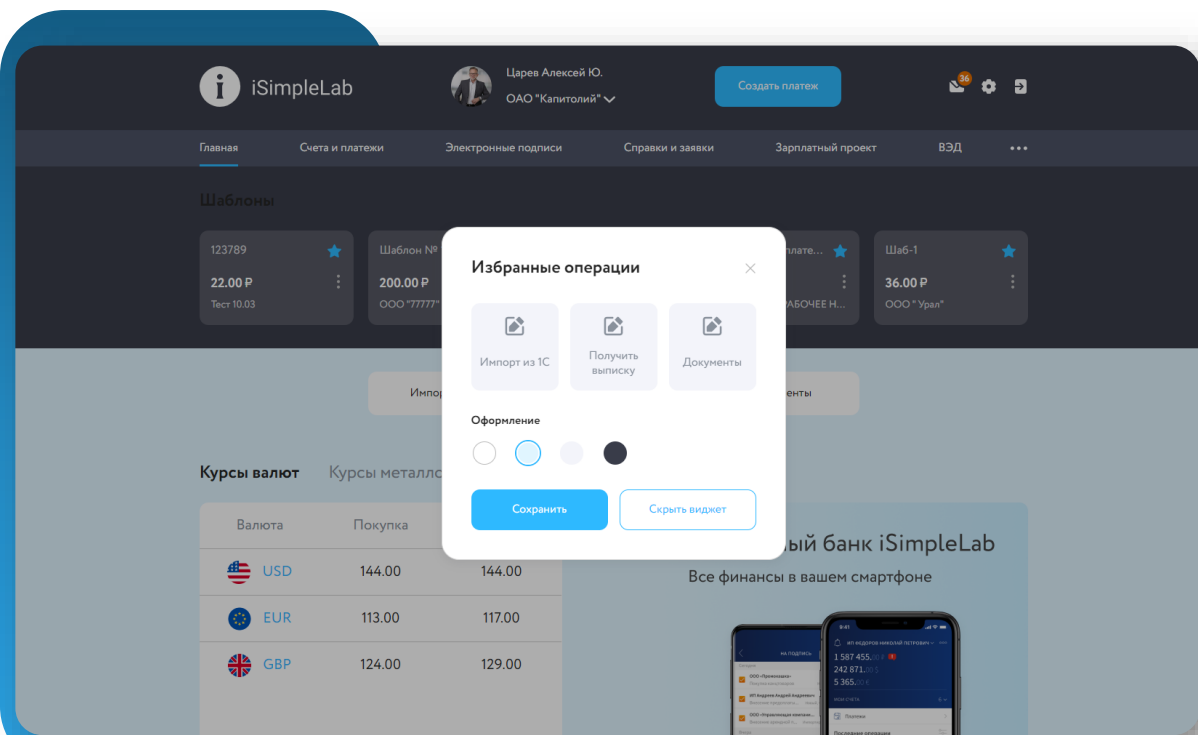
iSimpleLab

Царев Алексей Ю.
ОАО "Капитолий"

Создать платеж

36

Главная Счета и платежи Электронные подписи Справки и заявки Зарплатный проект ВЭД •••

Шаблоны

123789
22.00 ₽
Тест 10.03

Шаблон №
200.00 ₽
ООО "77777"

плате...
АБОЧЕЕ Н...

Шаб-1
36.00 ₽
ООО " Урал"

Импор

енты

Избранные операции

Импорт из 1С

Получить выписку

Документы

Оформление

Сохранить

Скрыть виджет

Курсы валют Курсы металло

| Валюта | Покупка | |
|---|---|---|
| USD | 144.00 | 144.00 |
| EUR | 113.00 | 117.00 |
| GBP | 124.00 | 129.00 |

ый банк iSimpleLab
Все финансы в вашем смартфоне

На подпись
ООО «Промсвязь»
ИП Андреев Андрей Андреевич
ООО «Нормативная компания»

ИП ФЕДОРОВ НИКОЛАЙ ПЕТРОВИЧ
1 587 455,
242 871,
5 365,
Мои счета
Платежи
Последние операции